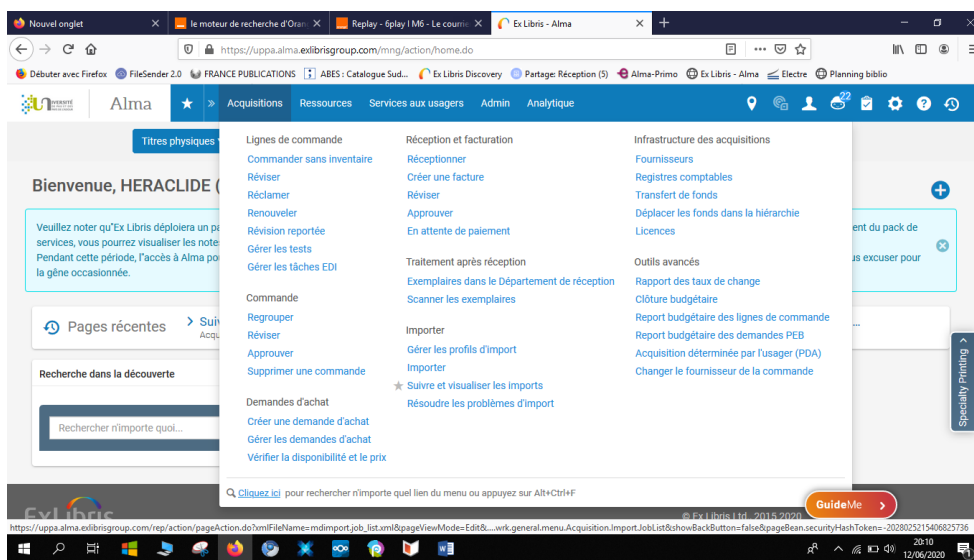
Nouvel onglet
le moteur de recherche d'Oran
Replay - 6play I M6 - Le courri
Ex Libris - Alma

https://uppa.alma.exlibrisgroup.com/mng/action/home.do

Débuter avec Firefox  FileSender 2.0  FRANCE PUBLICATIONS  ABES : Catalogue Sud...  Ex Libris Discovery  Partage: Réception (5)  Alma-Primo  Ex Libris - Alma  Electre  Planning biblio

Alma  Acquisitions  Ressources  Services aux usagers  Admin  Analytique  22

Titres physiques

Bienvenue, HERACLIDE (

Veuillez noter qu"Ex Libris déploiera un pa services, vous pourrez visualiser les note Pendant cette période, l'accès à Alma po la gêne occasionnée.

ent du pack de us excuser pour

Pages récentes  Sui Acq

Recherche dans la découverte

Rechercher n'importe quoi...

Lignes de commande
Commander sans inventaire
Réviser
Réclamer
Renouveler
Révision reportée
Gérer les tests
Gérer les tâches EDI

Commande
Regrouper
Réviser
Approuver
Supprimer une commande

Demandes d'achat
Créer une demande d'achat
Gérer les demandes d'achat
Vérifier la disponibilité et le prix

Réception et facturation
Réceptionner
Créer une facture
Réviser
Approuver
En attente de paiement

Traitement après réception
Exemplaires dans le Département de réception
Scanner les exemplaires

Importer
Gérer les profils d'import
Importer
Suivre et visualiser les imports
Résoudre les problèmes d'import

Infrastructure des acquisitions
Fournisseurs
Registres comptables
Transfert de fonds
Déplacer les fonds dans la hiérarchie
Licences

Outils avancés
Rapport des taux de change
Clôture budgétaire
Report budgétaire des lignes de commande
Report budgétaire des demandes PEB
Acquisition déterminée par l'usager (PDA)
Changer le fournisseur de la commande

Cliquez ici pour rechercher n'importe quel lien du menu ou appuyez sur Alt+Ctrl+F

Specialty Printing

ExLibris
© Ex Libris Ltd., 2015 2020
GuideMe

https://uppa.alma.exlibrisgroup.com/rep/action/pageAction.do?xmlFileName=mdimport.job_list.xml&pageViewMode=Edit&...wrk.general.menu.Acquisition.Import.JobList&showBackButton=false&pageBean.securityHashToken=-2028025215406825736

20:10
12/06/2020